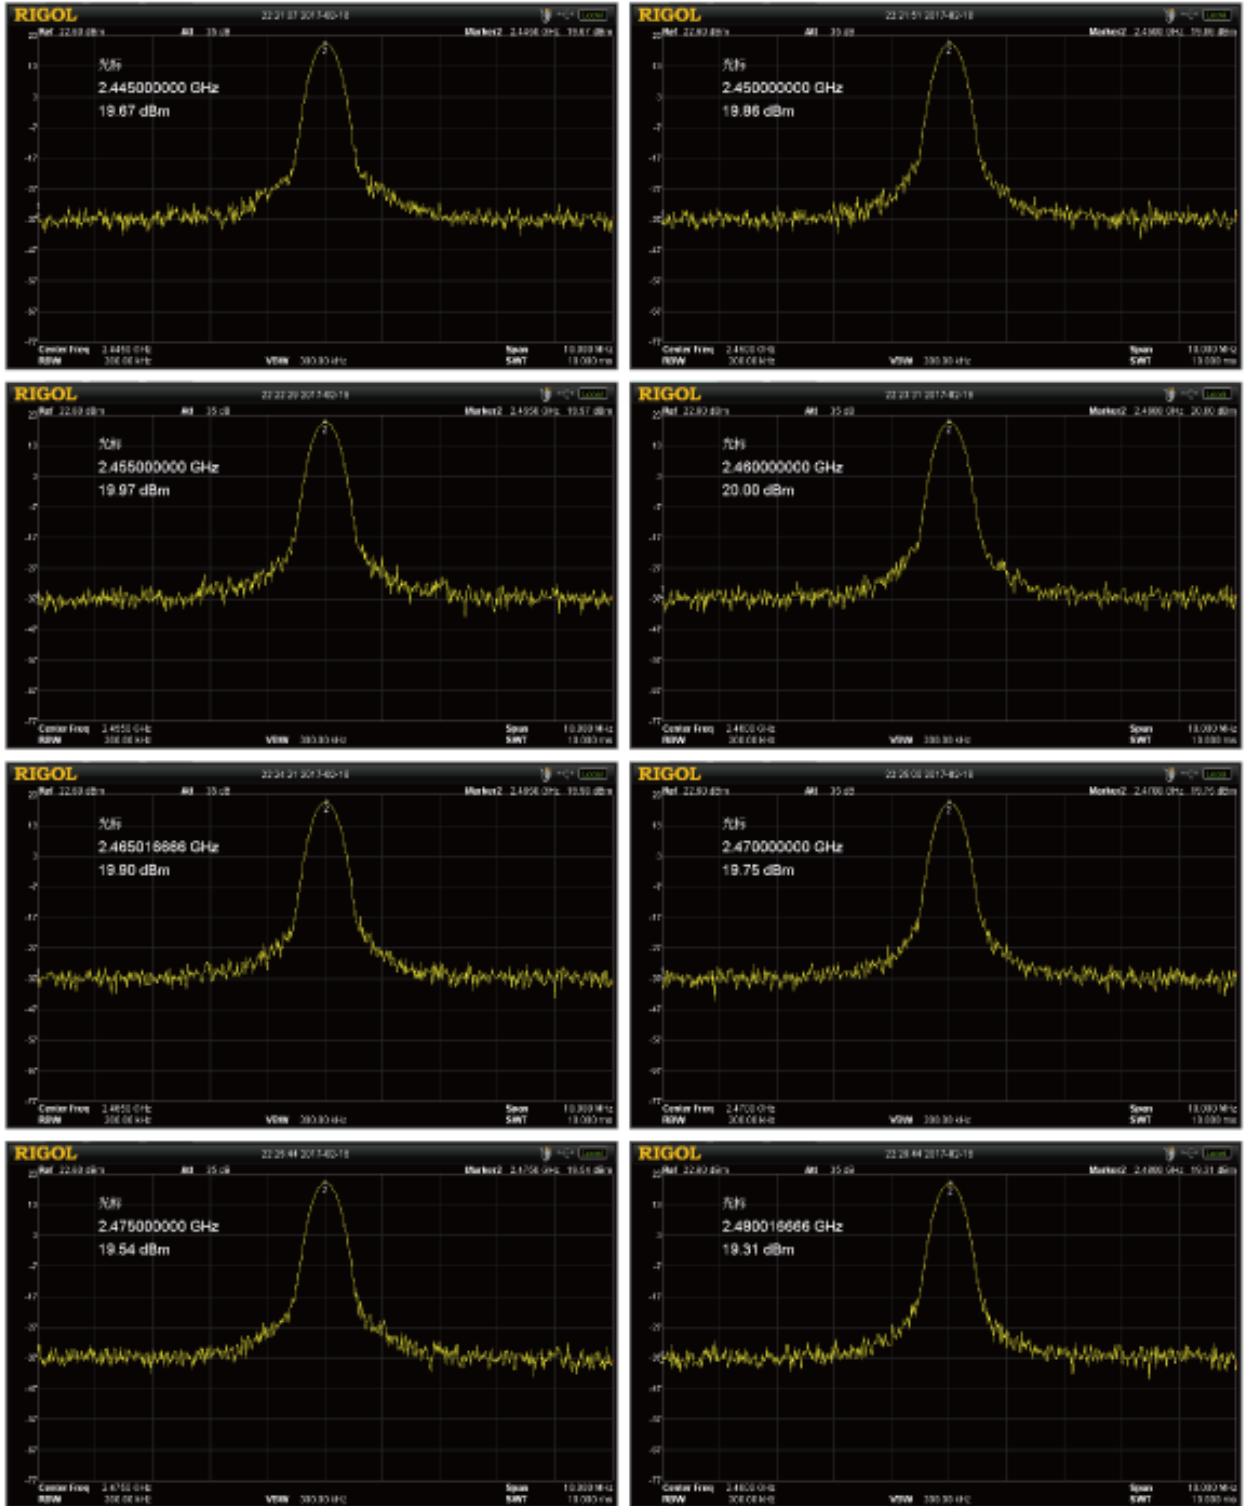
RIGOL
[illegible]
Ref 22.00 dBm Att 35 dB Marker2 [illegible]
光标
2.445000000 GHz
19.67 dBm
Center Freq 2.4450 GHz Span 10.000 MHz
RBW 300.00 kHz VBW 300.00 kHz SWT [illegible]

RIGOL
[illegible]
Ref 22.00 dBm Att 35 dB Marker2 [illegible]
光标
2.450000000 GHz
19.86 dBm
Center Freq 2.4500 GHz Span 10.000 MHz
RBW 300.00 kHz VBW 300.00 kHz SWT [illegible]

RIGOL
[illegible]
Ref 22.00 dBm Att 35 dB Marker2 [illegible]
光标
2.455000000 GHz
19.97 dBm
Center Freq 2.4550 GHz Span 10.000 MHz
RBW 300.00 kHz VBW 300.00 kHz SWT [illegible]

RIGOL
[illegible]
Ref 22.00 dBm Att 35 dB Marker2 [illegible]
光标
2.460000000 GHz
20.00 dBm
Center Freq 2.4600 GHz Span 10.000 MHz
RBW 300.00 kHz VBW 300.00 kHz SWT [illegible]

RIGOL
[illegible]
Ref 22.00 dBm Att 35 dB Marker2 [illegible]
光标
2.465016666 GHz
19.90 dBm
Center Freq 2.4650 GHz Span 10.000 MHz
RBW 300.00 kHz VBW 300.00 kHz SWT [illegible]

RIGOL
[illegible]
Ref 22.00 dBm Att 35 dB Marker2 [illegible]
光标
2.470000000 GHz
19.75 dBm
Center Freq 2.4700 GHz Span 10.000 MHz
RBW 300.00 kHz VBW 300.00 kHz SWT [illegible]

RIGOL
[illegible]
Ref 22.00 dBm Att 35 dB Marker2 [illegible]
光标
2.475000000 GHz
19.54 dBm
Center Freq 2.4750 GHz Span 10.000 MHz
RBW 300.00 kHz VBW 300.00 kHz SWT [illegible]

RIGOL
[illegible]
Ref 22.00 dBm Att 35 dB Marker2 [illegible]
光标
2.480016666 GHz
19.31 dBm
Center Freq 2.4800 GHz Span 10.000 MHz
RBW 300.00 kHz VBW 300.00 kHz SWT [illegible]